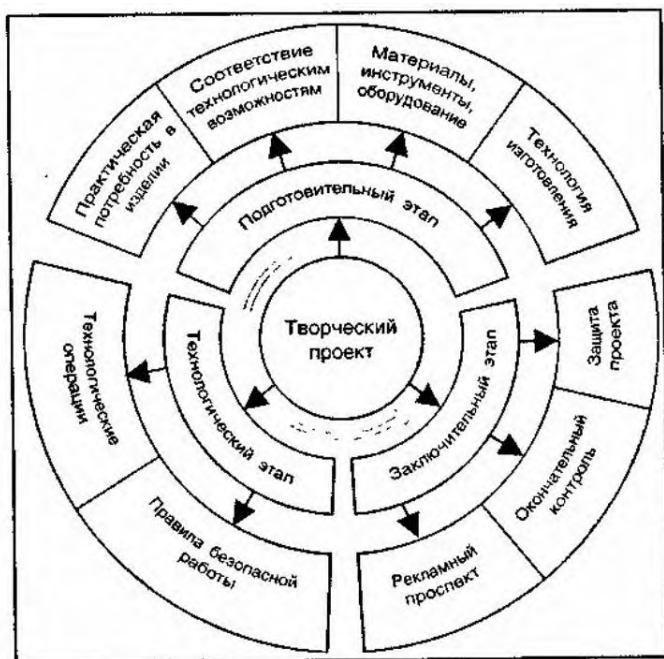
Творческий проект

Подготовительный этап

Практическая потребность в изделии

Соответствие технологическим возможностям

Материалы, инструменты, оборудование

Технология изготовления

Технологический этап

Технологические операции

Правила безопасной работы

Заключительный этап

Защита проекта

Окончательный контроль

Рекламный проспект